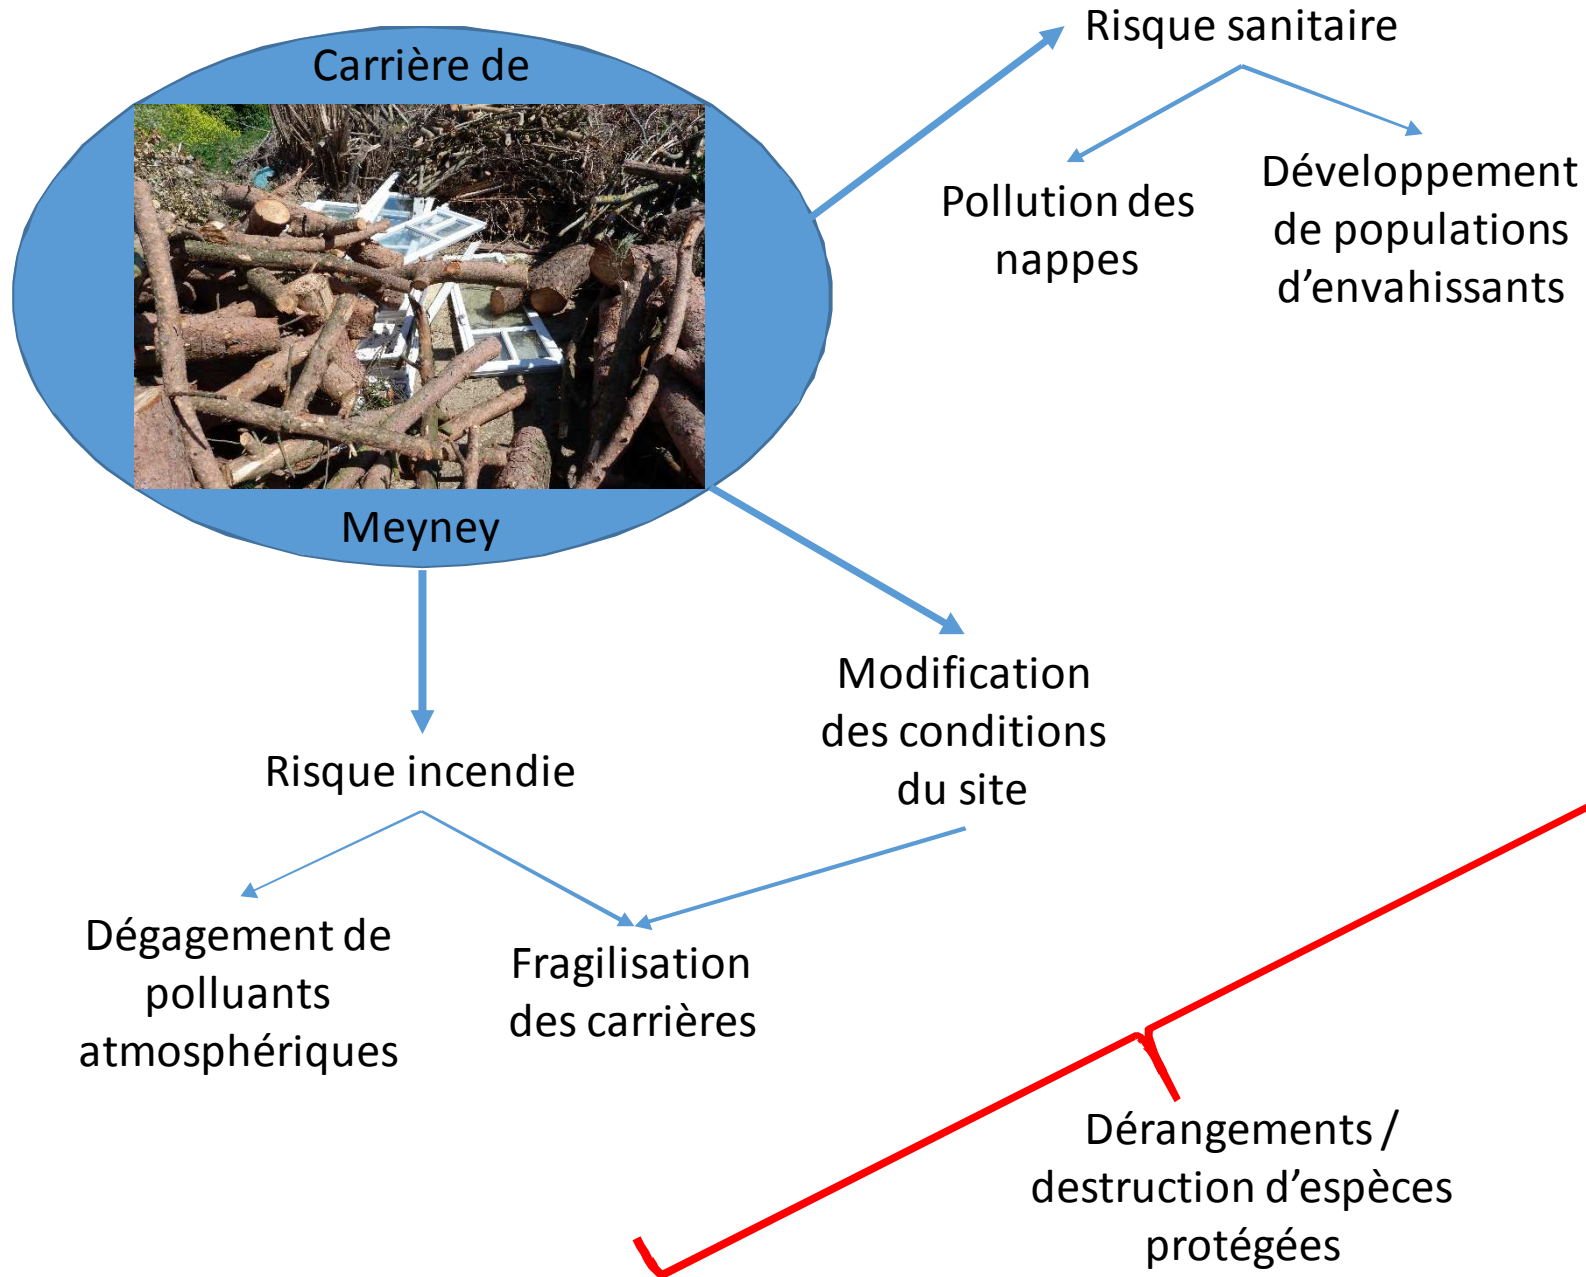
Carrière de

Meyney

Risque sanitaire

Pollution des nappes

Développement de populations d’envahissants

Modification des conditions du site

Risque incendie

Dégagement de polluants atmosphériques

Fragilisation des carrières

Dérangements / destruction d’espèces protégées